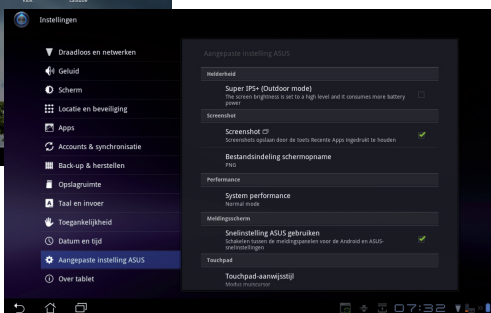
Instellingen

Draadloos en netwerken
Geluid
Scherm
Locatie en beveiliging
Apps
Accounts & synchronisatie
Back-up & herstellen
Opslagruimte
Taal en invoer
Toegankelijkheid
Datum en tijd
Aangepaste instelling ASUS
Over tablet

Aangepaste instelling ASUS

Helderheid
Super IPS+ (Outdoor mode)
The screen brightness is set to a high level and it consumes more battery power

Screenshot
Screenshot
Screenshots opslaan door de toets Recente Apps ingedrukt te houden
Bestandsindeling schermopname
PNG

Performance
System performance
Normal mode

Meldingsscherm
Snelinstelling ASUS gebruiken
Schakelen tussen de meldingspanelen voor de Android en ASUS-snelinstellingen

Touchpad
Touchpad-aanwijsstijl
Modus muiscursor

07:32